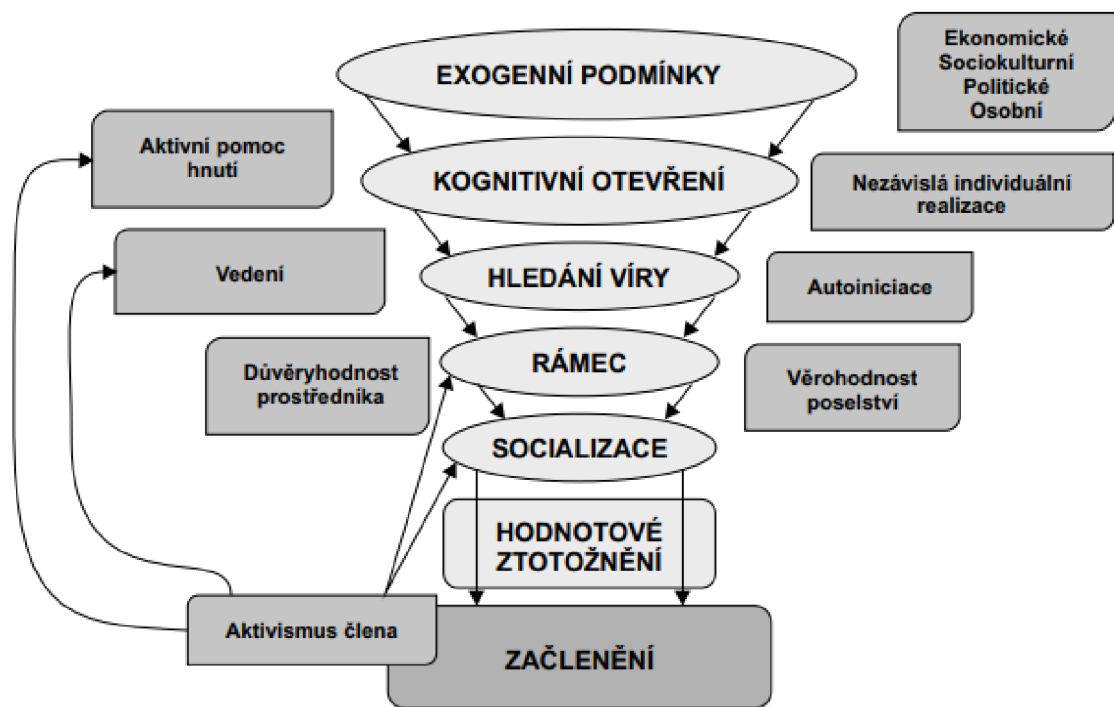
EXOGENNÍ PODMÍNKY

Ekonomické
Sociokulturní
Politické
Osobní

Aktivní pomoc hnutí

KOGNITIVNÍ OTEVŘENÍ

Nezávislá individuální realizace

Vedení

HLEDÁNÍ VÍRY

Autoiniciace

Důvěryhodnost prostředníka

RÁMEC

Věrohodnost poselství

SOCIALIZACE

HODNOTOVÉ ZTOTOŽNĚNÍ

Aktivismus člena

ZAČLENĚNÍ